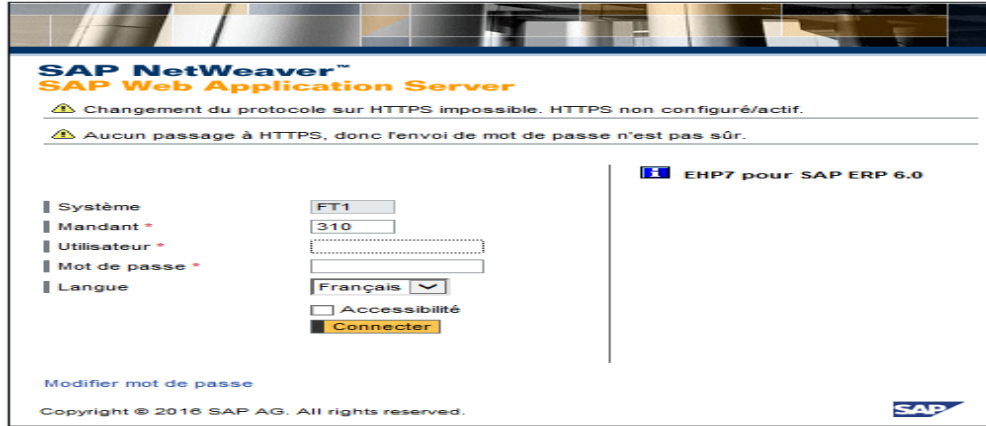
SAP NetWeaver™
SAP Web Application Server

⚠ Changement du protocole sur HTTPS impossible. HTTPS non configuré/actif.

⚠ Aucun passage à HTTPS, donc l'envoi de mot de passe n'est pas sûr.

EHP7 pour SAP ERP 6.0

Système FT1
Mandant * 310
Utilisateur *
Mot de passe *
Langue Français

Accessibilité

Connecter

Modifier mot de passe

Copyright © 2016 SAP AG. All rights reserved.

SAP